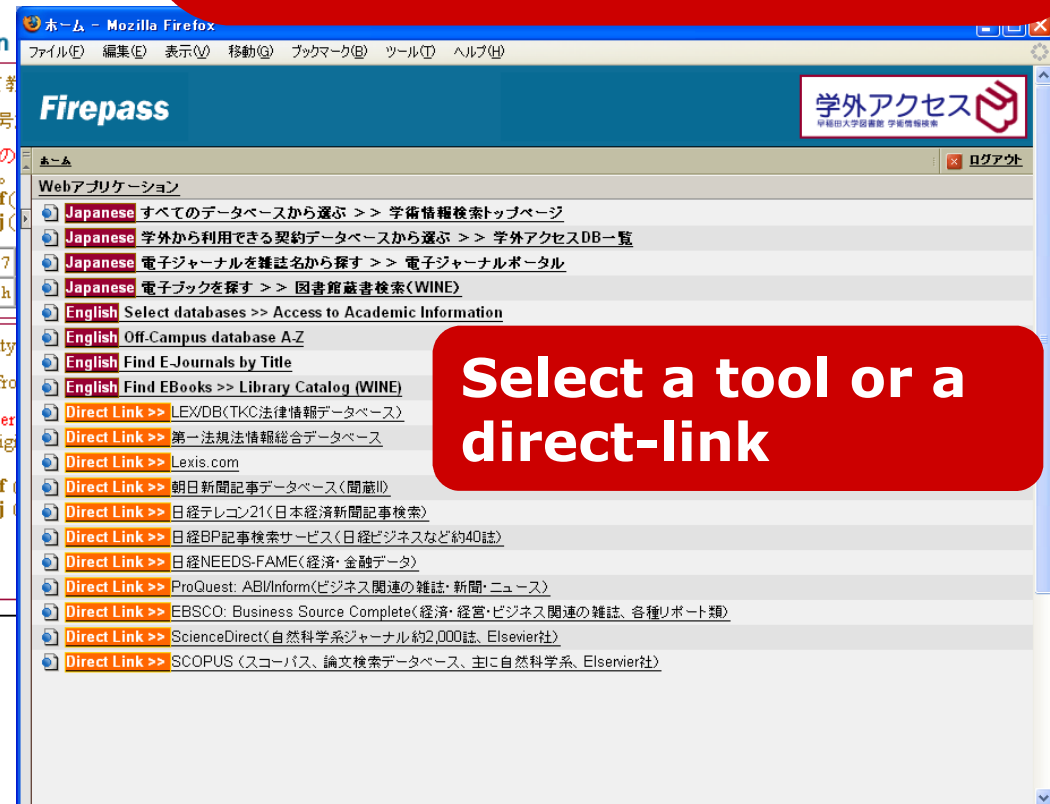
ホーム - Mozilla Firefox

ファイル(F) 編集(E) 表示(V) 移動(G) ブックマーク(B) ツール(T) ヘルプ(H)

Firepass

学外アクセス
早稲田大学図書館 学術情報検索

ホーム

ログアウト

Webアプリケーション

Japanese すべてのデータベースから選ぶ >> 学術情報検索トップページ
Japanese 学外から利用できる契約データベースから選ぶ >> 学外アクセスDB一覧
Japanese 電子ジャーナルを雑誌名から探す >> 電子ジャーナルポータル
Japanese 電子ブックを探す >> 図書館蔵書検索(WINE)
English Select databases >> Access to Academic Information
English Off-Campus database A-Z
English Find E-Journals by Title
English Find EBooks >> Library Catalog (WINE)
Direct Link >> LEX/DB(TKC法律情報データベース)
Direct Link >> 第一法規法情報総合データベース
Direct Link >> Lexis.com
Direct Link >> 朝日新聞記事データベース(聞蔵II)
Direct Link >> 日経テレコン21(日本経済新聞記事検索)
Direct Link >> 日経BP記事検索サービス(日経ビジネスなど約40誌)
Direct Link >> 日経NEEDS-FAME(経済・金融データ)
Direct Link >> ProQuest: ABI/Inform(ビジネス関連の雑誌・新聞・ニュース)
Direct Link >> EBSCO: Business Source Complete(経済・経営・ビジネス関連の雑誌、各種リポート類)
Direct Link >> ScienceDirect(自然科学系ジャーナル約2,000誌、Elsevier社)
Direct Link >> SCOPUS (スコーパス、論文検索データベース、主に自然科学系、Elservier社)

Select a tool or a direct-link